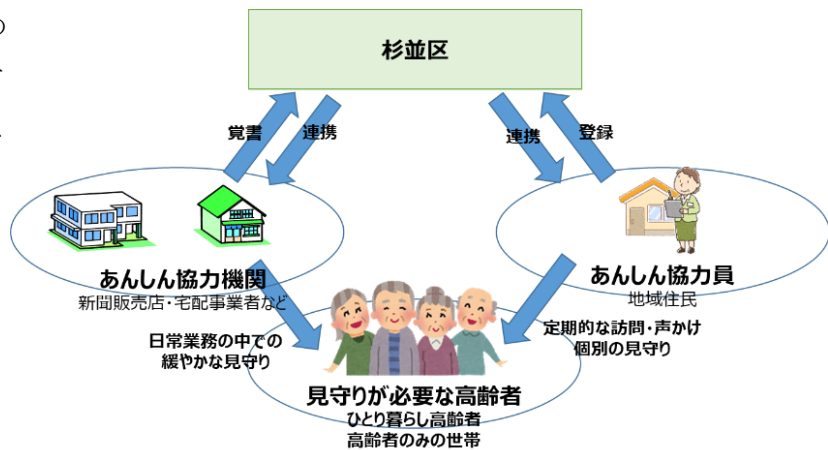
杉並区

覚書

連携

連携

登録

あんしん協力機関
新聞販売店・宅配事業者など

あんしん協力員
地域住民

日常業務の中での
緩やかな見守り

定期的な訪問・声かけ
個別の見守り

見守りが必要な高齢者
ひとり暮らし高齢者
高齢者のみの世帯